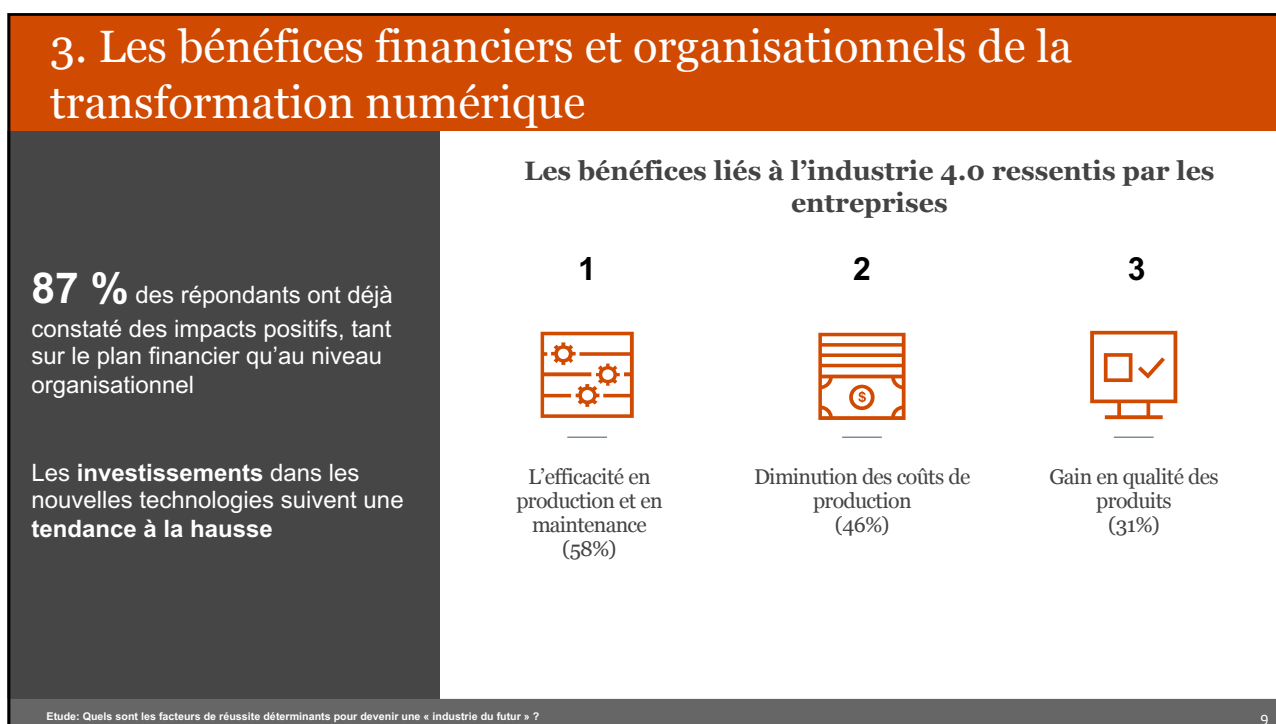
3. Les bénéfices financiers et organisationnels de la transformation numérique

87 % des répondants ont déjà constaté des impacts positifs, tant sur le plan financier qu'au niveau organisationnel

Les investissements dans les nouvelles technologies suivent une tendance à la hausse

Les bénéfices liés à l'industrie 4.0 ressentis par les entreprises

1

L'efficacité en production et en maintenance (58%)

2

Diminution des coûts de production (46%)

3

Gain en qualité des produits (31%)

Etude: Quels sont les facteurs de réussite déterminants pour devenir une « industrie du futur » ?

9